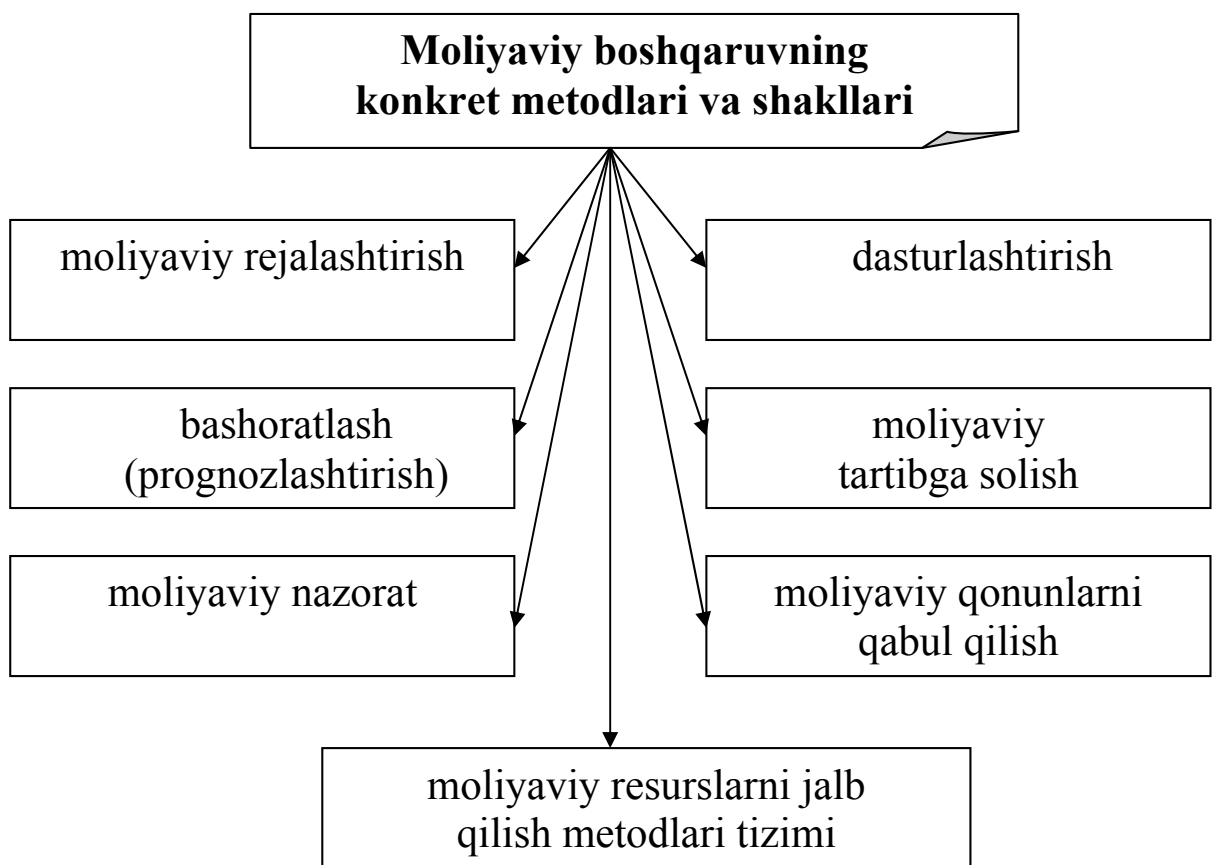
Moliyaviy boshqaruvning konkret metodlari va shakllari

moliyaviy rejalashtirish

dasturlashtirish

bashoratlash (prognozlashtirish)

moliyaviy tartibga solish

moliyaviy nazorat

moliyaviy qonunlarni qabul qilish

moliyaviy resurslarni jalb qilish metodlari tizimi